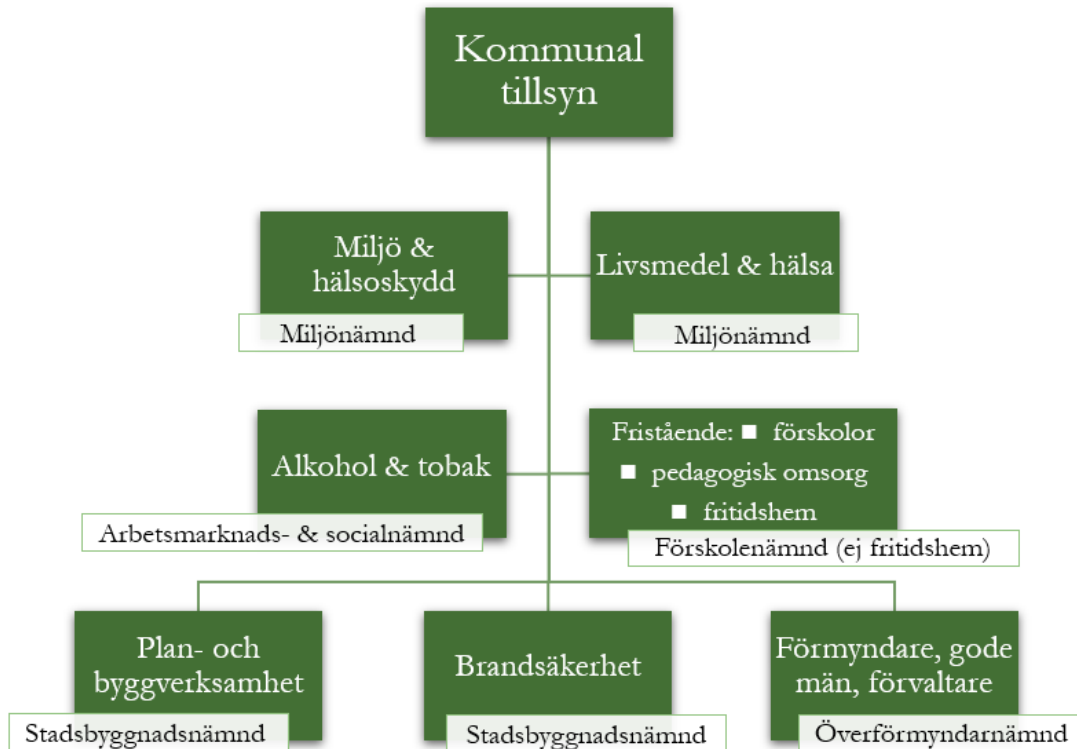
Kommunal tillsyn

Miljö & hälsoskydd
Miljönämnd

Livsmedel & hälsa
Miljönämnd

Alkohol & tobak
Arbetsmarknads- & socialnämnd

Fristående: förskolor
pedagogisk omsorg
fritidshem
Förskolenämnd (ej fritidshem)

Plan- och byggverksamhet
Stadsbyggnadsnämnd

Brandsäkerhet
Stadsbyggnadsnämnd

Förmyndare, gode män, förvaltare
Överförmyndarnämnd